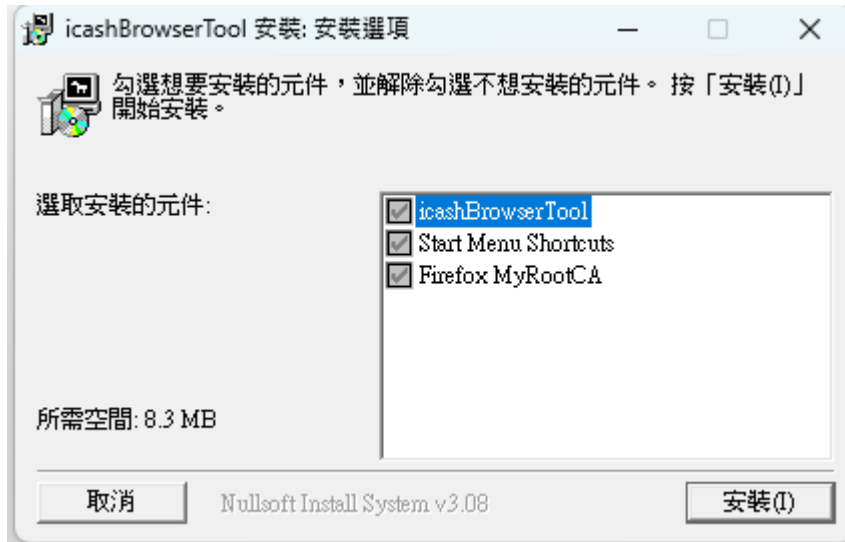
icashBrowserTool 安裝: 安裝選項

勾選想要安裝的元件，並解除勾選不想安裝的元件。 按「安裝(I)」開始安裝。

選取安裝的元件:

icashBrowserTool
Start Menu Shortcuts
Firefox MyRootCA

所需空間: 8.3 MB

取消

Nullsoft Install System v3.08

安裝(I)